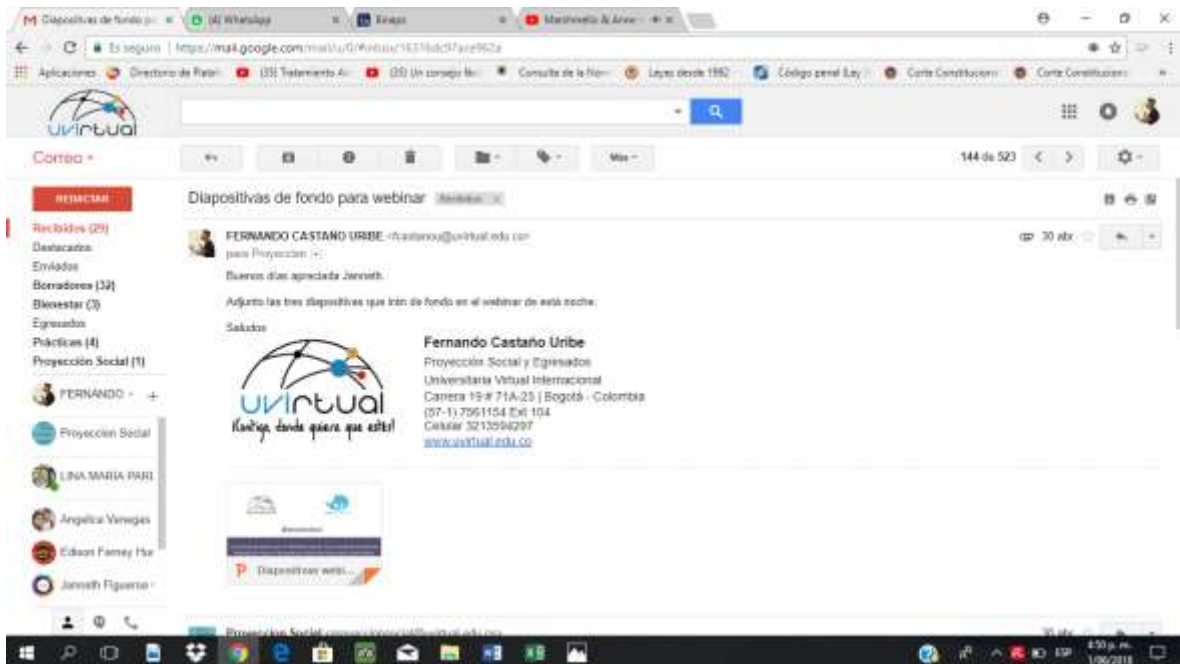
M Diapositivas de fondo p × | (4) WhatsApp × | Einaya × | Marshmello & Anne × |

Es seguro | https://mail.google.com/mail/u/0/#inbox/16316dc97ace962a

Aplicaciones | Directorio de Rate | (33) Tratamiento A | (20) Un consejo fin | Consulta de la Norm | Leyes desde 1992 | Código penal Ley | Corte Constitucional | Corte Constitucional

uvirtual

Correo ▾

Más ▾

144 de 523

REDACTAR

Recibidos (29)
Destacados
Enviados
Borradores (32)
Bienestar (3)
Egresados
Prácticas (4)
Proyección Social (1)

FERNANDO ▾ +

Proyeccion Social

LINA MARIA PARI

Angelica Venegas

Edison Fernney Hur

Jenneth Figueroa

Diapositivas de fondo para webinar Recibidos ×

FERNANDO CASTAÑO URIBE <fcastanou@uvirtual.edu.co>
para Proyeccion

30 abr.

Buenos días apreciada Jenneth.

Adjunto las tres diapositivas que irán de fondo en el webinar de está noche.

Saludos

uvirtual
¡Conéctate, desde donde quiera que estés!

Fernando Castaño Uribe
Proyección Social y Egresados
Universitaria Virtual Internacional
Carrera 19 # 71A-25 | Bogotá - Colombia
(57-1) 7561154 Ext 104
Celular 3213594297
www.uvirtual.edu.co

Diapositivas webi...

Proyeccion Social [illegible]

30 abr.

4:50 p. m.
1/06/2018